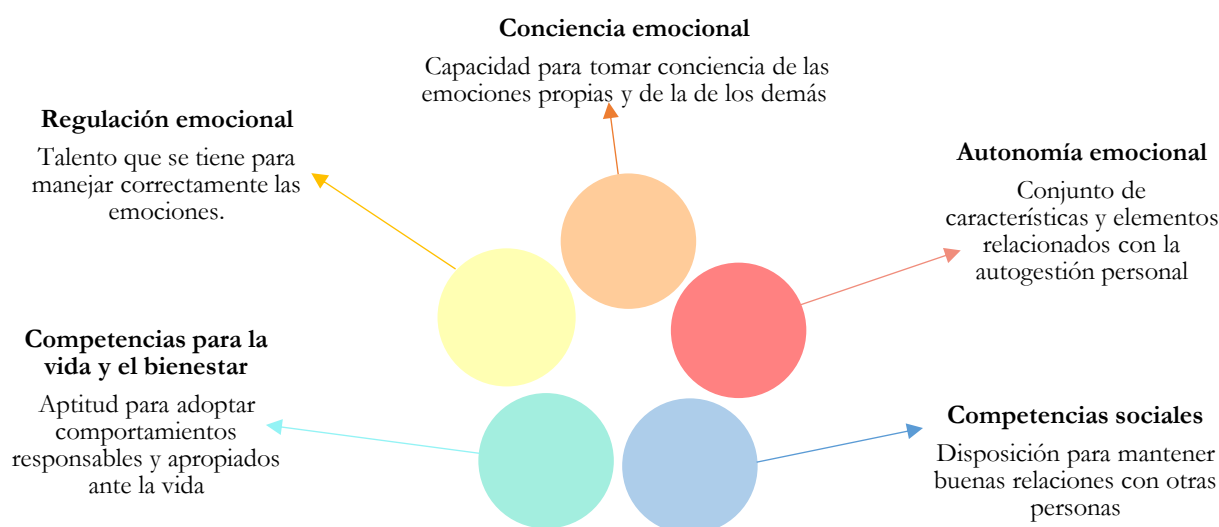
**Conciencia emocional**

Capacidad para tomar conciencia de las emociones propias y de la de los demás

**Regulación emocional**

Talento que se tiene para manejar correctamente las emociones.

**Autonomía emocional**

Conjunto de características y elementos relacionados con la autogestión personal

**Competencias para la vida y el bienestar**

Aptitud para adoptar comportamientos responsables y apropiados ante la vida

**Competencias sociales**

Disposición para mantener buenas relaciones con otras personas